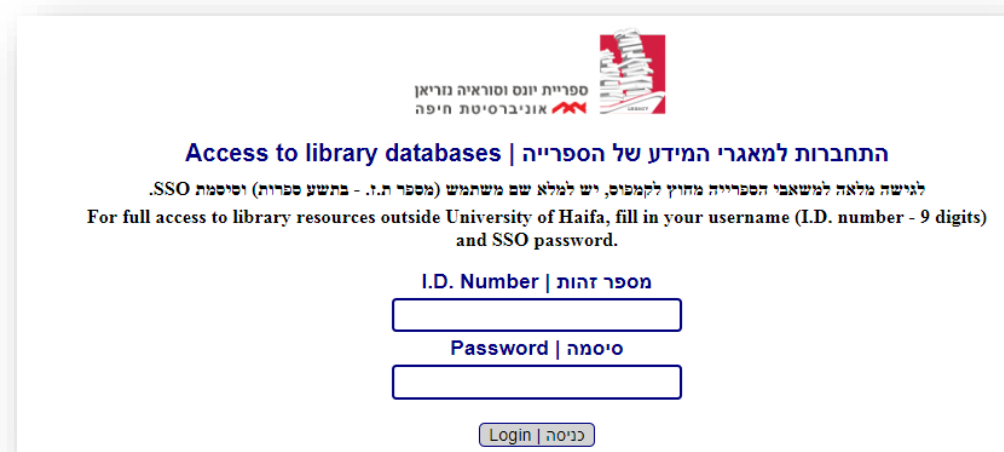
ספריית יונס וסוראיה נזריאן
אוניברסיטת חיפה

התחברות למאגרי המידע של הספרייה | Access to library databases

לגישה מלאה למשאבי הספרייה מחוץ לקמפוס, יש למלא שם משתמש (מספר ת.ז. - בתשע ספרות) וסיסמת SSO.
For full access to library resources outside University of Haifa, fill in your username (I.D. number - 9 digits) and SSO password.

מספר זהות | I.D. Number

סיסמה | Password

כניסה | Login